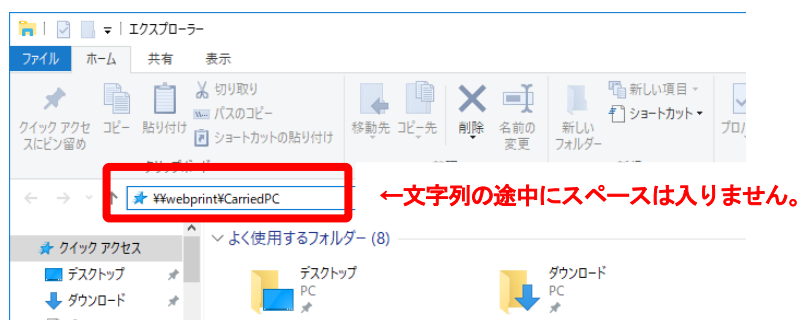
エクスプローラー

ファイル　ホーム　共有　表示

クイック アクセスにピン留め　コピー　貼り付け　切り取り　パスのコピー　ショートカットの貼り付け　移動先　コピー先　削除　名前の変更　新しいフォルダー　新しい項目　ショートカット　プロパ

¥¥webprint¥CarriedPC

←文字列の途中にスペースは入りません。

クイック アクセス
デスクトップ
ダウンロード

よく使用するフォルダー (8)

デスクトップ
PC

ダウンロード
PC